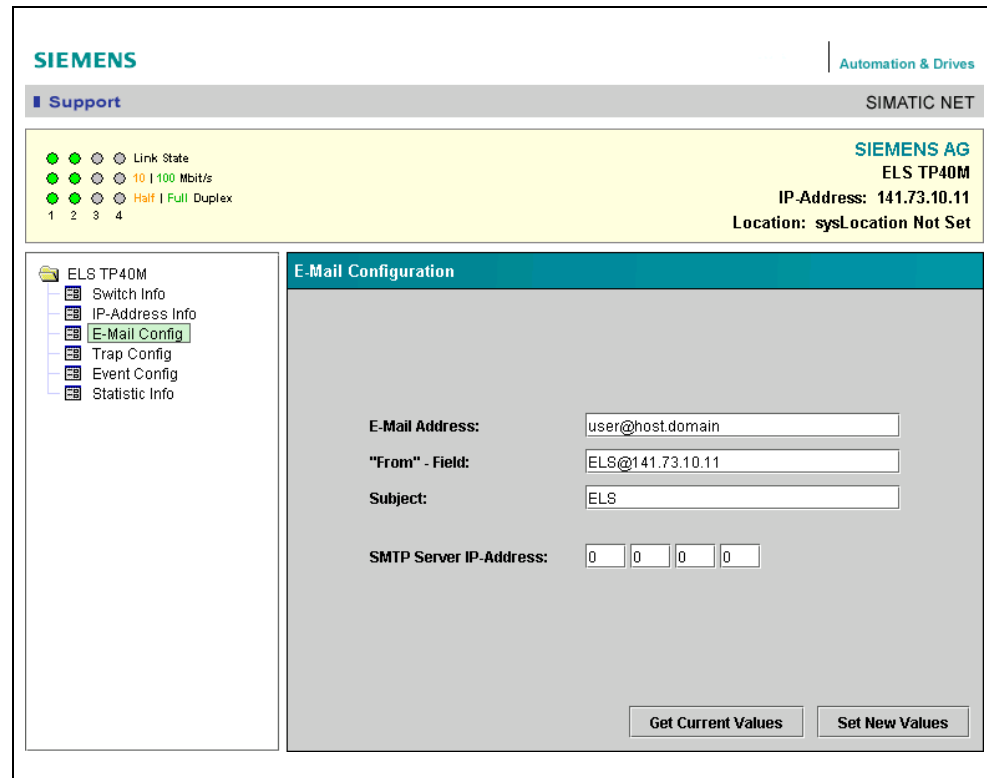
SIEMENS

Automation & Drives

Support

SIMATIC NET

Link State
10 | 100 Mbit/s
Half | Full Duplex
1 2 3 4

SIEMENS AG
ELS TP40M
IP-Address: 141.73.10.11
Location: sysLocation Not Set

ELS TP40M
Switch Info
IP-Address Info
E-Mail Config
Trap Config
Event Config
Statistic Info

E-Mail Configuration

E-Mail Address: user@host.domain
"From" - Field: ELS@141.73.10.11
Subject: ELS

SMTP Server IP-Address: 0 0 0 0

Get Current Values

Set New Values